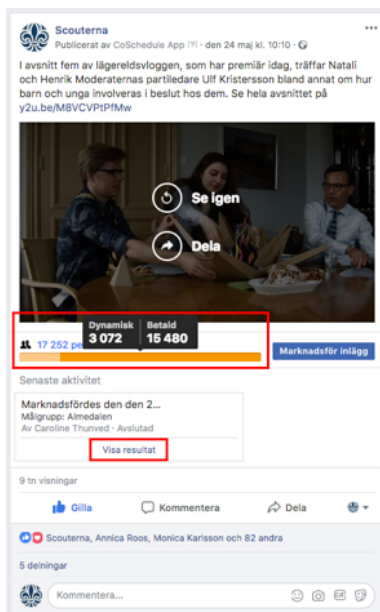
Scouterna
Publicerat av CoSchedule App [?] · den 24 maj kl. 10:10 · 

I avsnitt fem av lägereldsvloggen, som har premiär idag, träffar Natali och Henrik Moderaternas partiledare Ulf Kristersson bland annat om hur barn och unga involveras i beslut hos dem. Se hela avsnittet på y2u.be/M8VCVPtPfMw

Se igen

Dela

Dynamisk 3 072
Betald 15 480

17 252 pe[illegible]

Marknadsför inlägg

Senaste aktivitet

Marknadsfördes den den 2...
Målgrupp: Almedalen
Av Caroline Thunved · Avslutad

Visa resultat

9 tn visningar

Gilla

Kommentera

Dela

Scouterna, Annica Roos, Monica Karlsson och 82 andra

5 delningar

Kommentera...